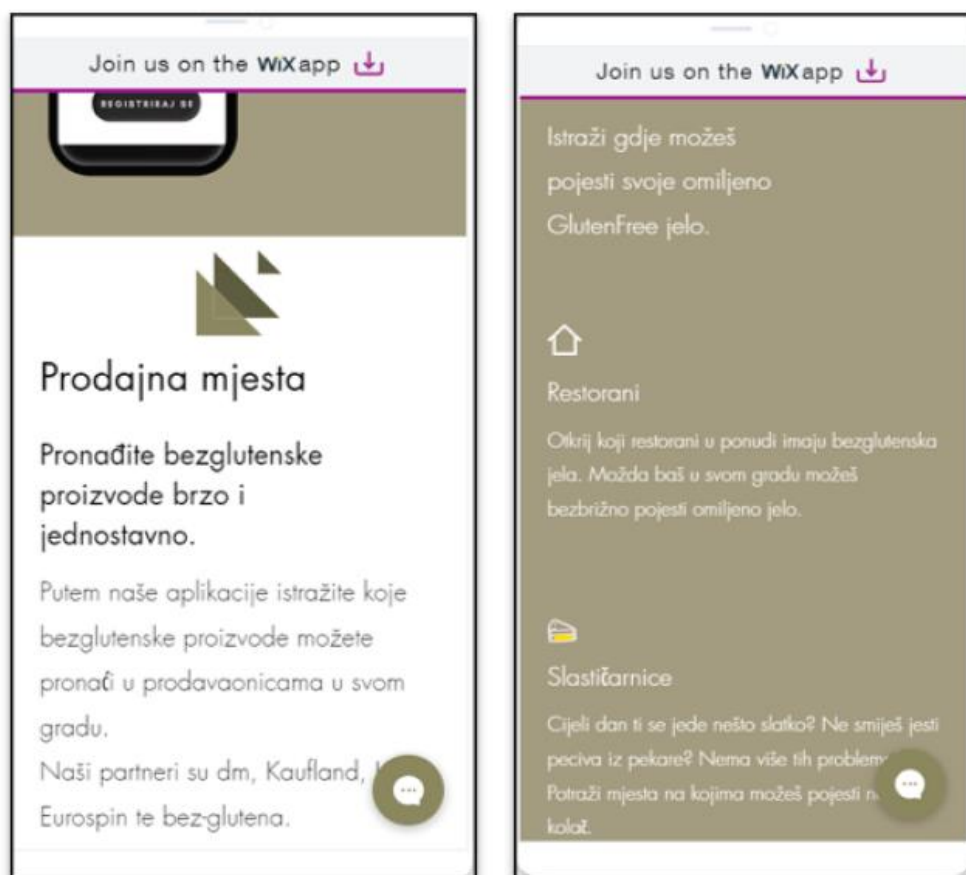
Join us on the WiX app

REGISTRIRAJ SE

Prodajna mjesta

Pronađite bezglutenske proizvode brzo i jednostavno.

Putem naše aplikacije istražite koje bezglutenske proizvode možete pronaći u prodavaonicama u svom gradu.
Naši partneri su dm, Kaufland, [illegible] Eurospin te bez-glutena.

Join us on the WiX app

Istraži gdje možeš pojesti svoje omiljeno GlutenFree jelo.

Restorani

Otkrij koji restorani u ponudi imaju bezglutenska jela. Možda baš u svom gradu možeš bezbrižno pojesti omiljeno jelo.

Slastičarnice

Cijeli dan ti se jede nešto slatko? Ne smiješ jesti peciva iz pekare? Nema više tih problem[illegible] Potraži mjesta na kojima možeš pojesti n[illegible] kolač.